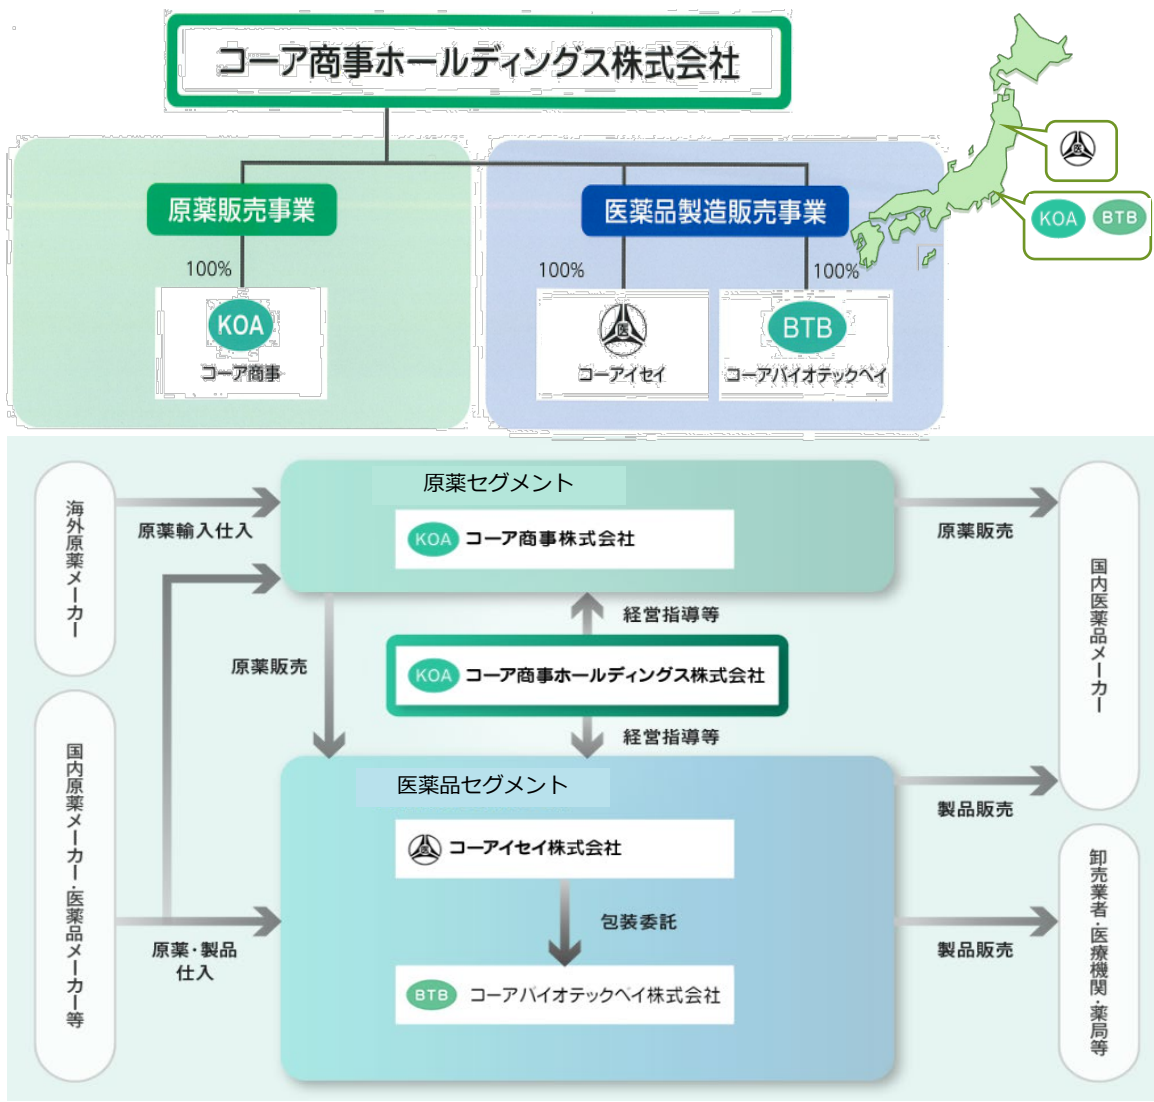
コーア商事ホールディングス株式会社

原薬販売事業

100%

KOA
コーア商事

医薬品製造販売事業

100%

医
コーアイセイ

100%

BTB
コーアバイオテックベイ

KOA BTB

海外原薬メーカー

原薬輸入仕入

原薬セグメント

KOA コーア商事株式会社

原薬販売

国内医薬品メーカー

経営指導等

原薬販売

KOA コーア商事ホールディングス株式会社

経営指導等

国内原薬メーカー・医薬品メーカー等

医薬品セグメント

医 コーアイセイ株式会社

製品販売

包装委託

原薬・製品仕入

BTB コーアバイオテックベイ株式会社

製品販売

卸売業者・医療機関・薬局等